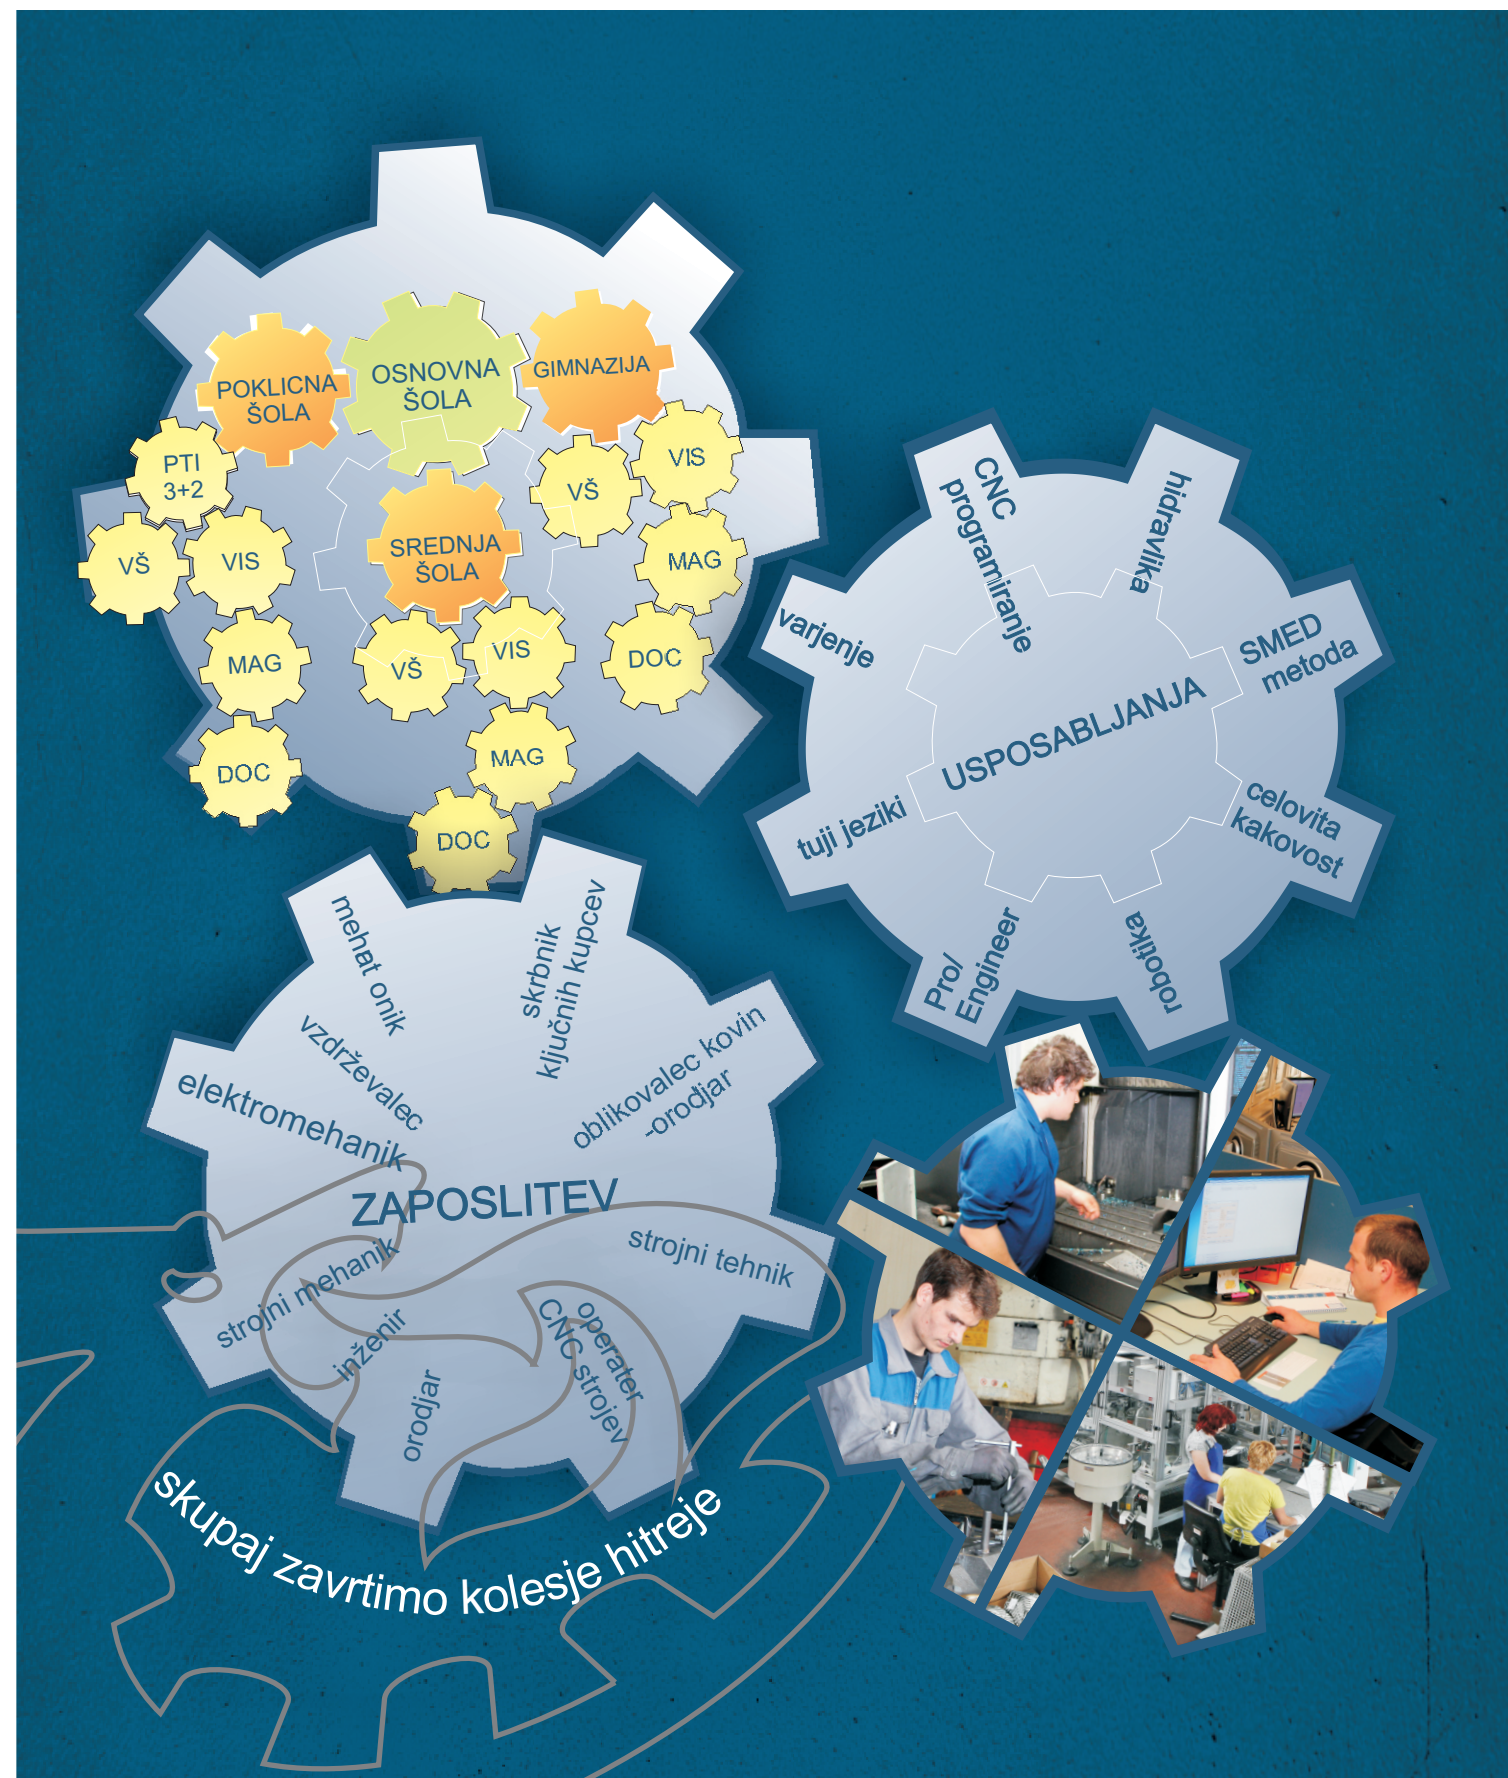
POKLICNA ŠOLA

OSNOVNA ŠOLA

GIMNAZIJA

PTI 3+2

VŠ

VIS

SREDNJA ŠOLA

VŠ

VIS

MAG

MAG

VŠ

VIS

DOC

DOC

MAG

DOC

CNC programiranje

hidravlika

varjenje

SMED metoda

USPOSABLJANJA

tuji jeziki

celovita kakovost

Pro/ Engineer

robotika

mehat onik

skrbnik ključnih kupcev

vzdrževalec

elektromehanik

oblikovalec kovin -orodjar

ZAPOSLITEV

strojni tehnik

strojni mehanik

inženir

orodjar

operater CNC strojev

skupaj zavrtimo kolesje hitreje